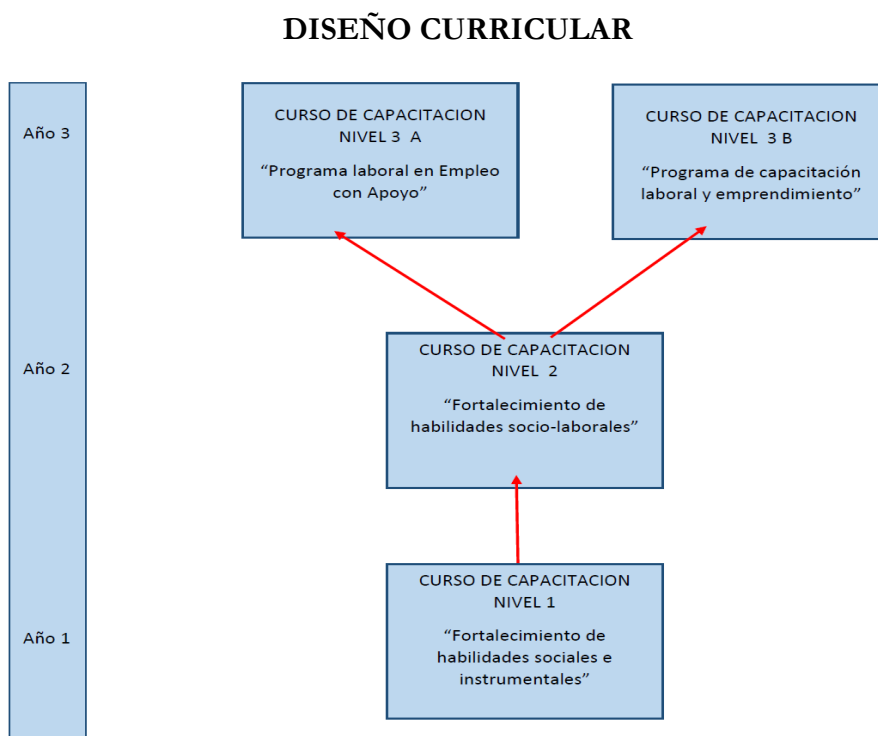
DISEÑO CURRICULAR

Año 3

CURSO DE CAPACITACION NIVEL 3 A

“Programa laboral en Empleo con Apoyo”

CURSO DE CAPACITACION NIVEL 3 B

“Programa de capacitación laboral y emprendimiento”

Año 2

CURSO DE CAPACITACION NIVEL 2

“Fortalecimiento de habilidades socio-laborales”

Año 1

CURSO DE CAPACITACION NIVEL 1

“Fortalecimiento de habilidades sociales e instrumentales”